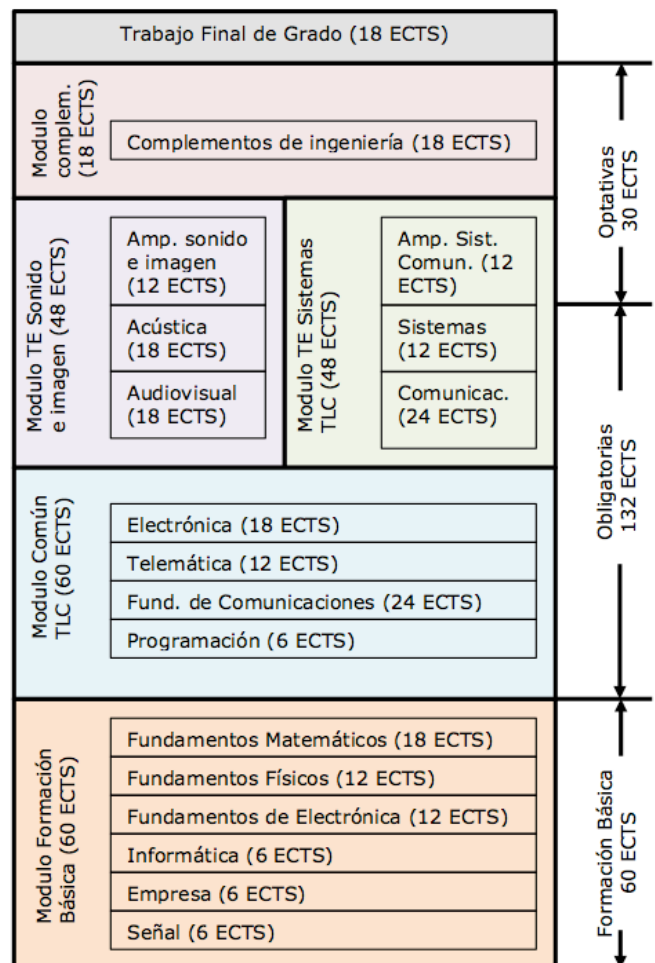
Trabajo Final de Grado (18 ECTS)

Modulo complem. (18 ECTS)

Complementos de ingeniería (18 ECTS)

Optativas 30 ECTS

Modulo TE Sonido e imagen (48 ECTS)

Amp. sonido e imagen (12 ECTS)

Acústica (18 ECTS)

Audiovisual (18 ECTS)

Modulo TE Sistemas TLC (48 ECTS)

Amp. Sist. Comun. (12 ECTS)

Sistemas (12 ECTS)

Comunicac. (24 ECTS)

Obligatorias 132 ECTS

Modulo Común TLC (60 ECTS)

Electrónica (18 ECTS)

Telemática (12 ECTS)

Fund. de Comunicaciones (24 ECTS)

Programación (6 ECTS)

Modulo Formación Básica (60 ECTS)

Fundamentos Matemáticos (18 ECTS)

Fundamentos Físicos (12 ECTS)

Fundamentos de Electrónica (12 ECTS)

Informática (6 ECTS)

Empresa (6 ECTS)

Señal (6 ECTS)

Formación Básica 60 ECTS